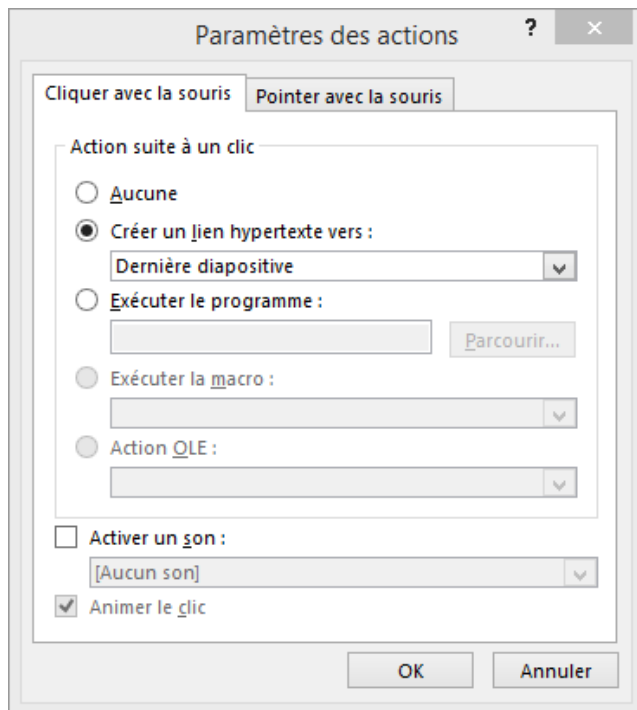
Paramètres des actions ? ×

Cliquer avec la souris | Pointer avec la souris

Action suite à un clic

Aucune

Créer un lien hypertexte vers :

Dernière diapositive

Exécuter le programme :

Parcourir...

Exécuter la macro :

Action OLE :

Activer un son :

[Aucun son]

Animer le clic

OK Annuler